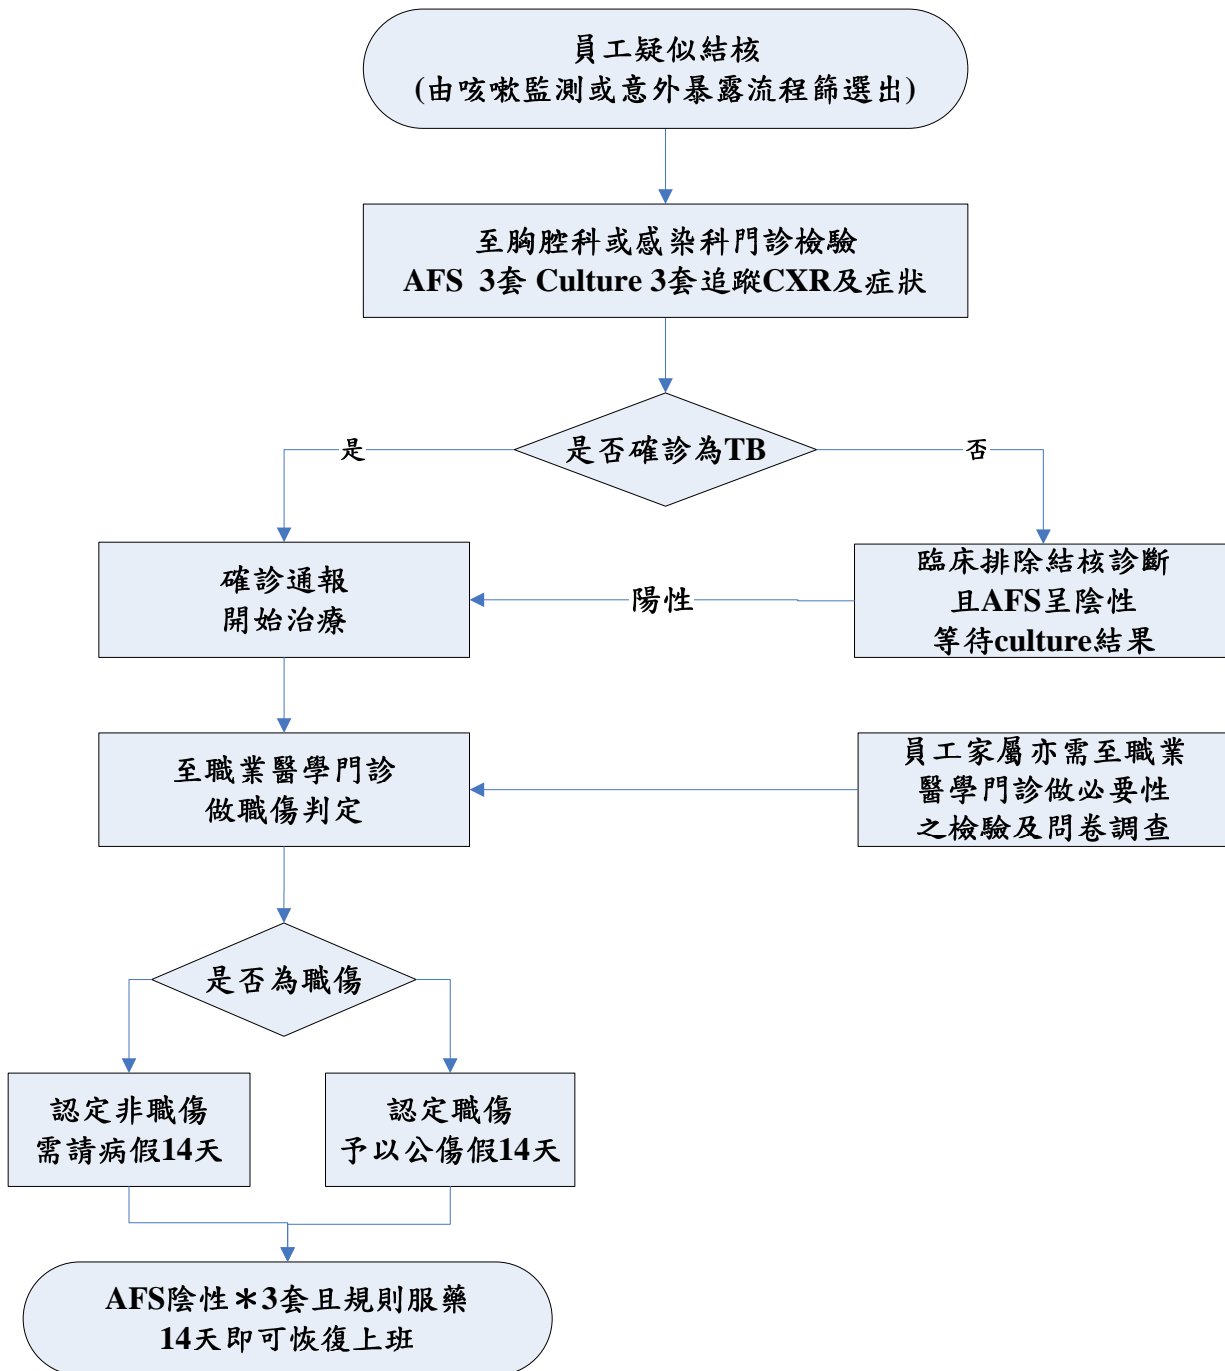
員工疑似結核
(由咳嗽監測或意外暴露流程篩選出)

至胸腔科或感染科門診檢驗
AFS 3套 Culture 3套追蹤CXR及症狀

是否確診為TB

是

否

確診通報
開始治療

陽性

臨床排除結核診斷
且AFS呈陰性
等待culture結果

至職業醫學門診
做職傷判定

員工家屬亦需至職業
醫學門診做必要性
之檢驗及問卷調查

是否為職傷

認定非職傷
需請病假14天

認定職傷
予以公傷假14天

AFS陰性＊3套且規則服藥
14天即可恢復上班